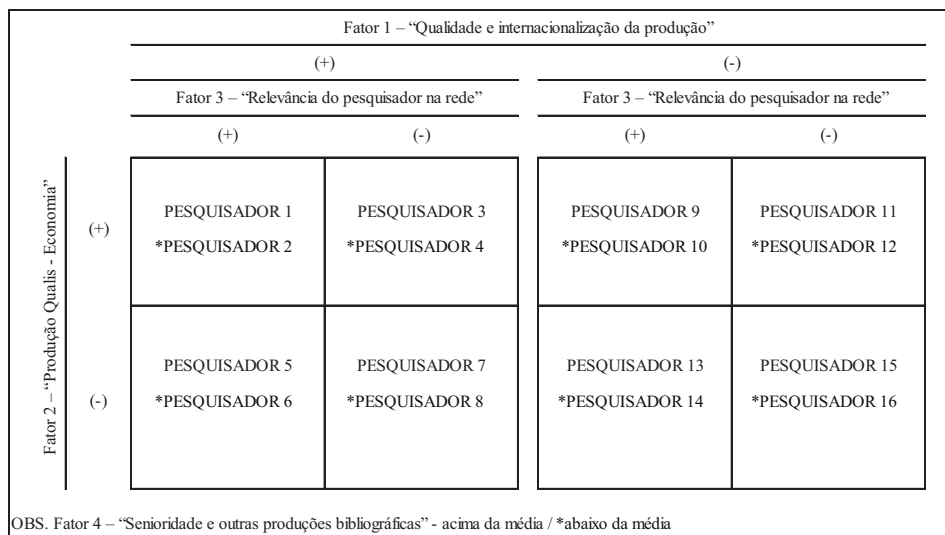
Fator 1 – "Qualidade e internacionalização da produção"

| | | (+) | | (-) | |
|---|---|---|---|---|---|
| | | Fator 3 – "Relevância do pesquisador na rede" | | Fator 3 – "Relevância do pesquisador na rede" | |
| | | (+) | (-) | (+) | (-) |
| Fator 2 – "Produção Qualis - Economia" | (+) | PESQUISADOR 1 *PESQUISADOR 2 | PESQUISADOR 3 *PESQUISADOR 4 | PESQUISADOR 9 *PESQUISADOR 10 | PESQUISADOR 11 *PESQUISADOR 12 |
| | (-) | PESQUISADOR 5 *PESQUISADOR 6 | PESQUISADOR 7 *PESQUISADOR 8 | PESQUISADOR 13 *PESQUISADOR 14 | PESQUISADOR 15 *PESQUISADOR 16 |

OBS. Fator 4 – "Senioridade e outras produções bibliográficas" - acima da média / *abaixo da média